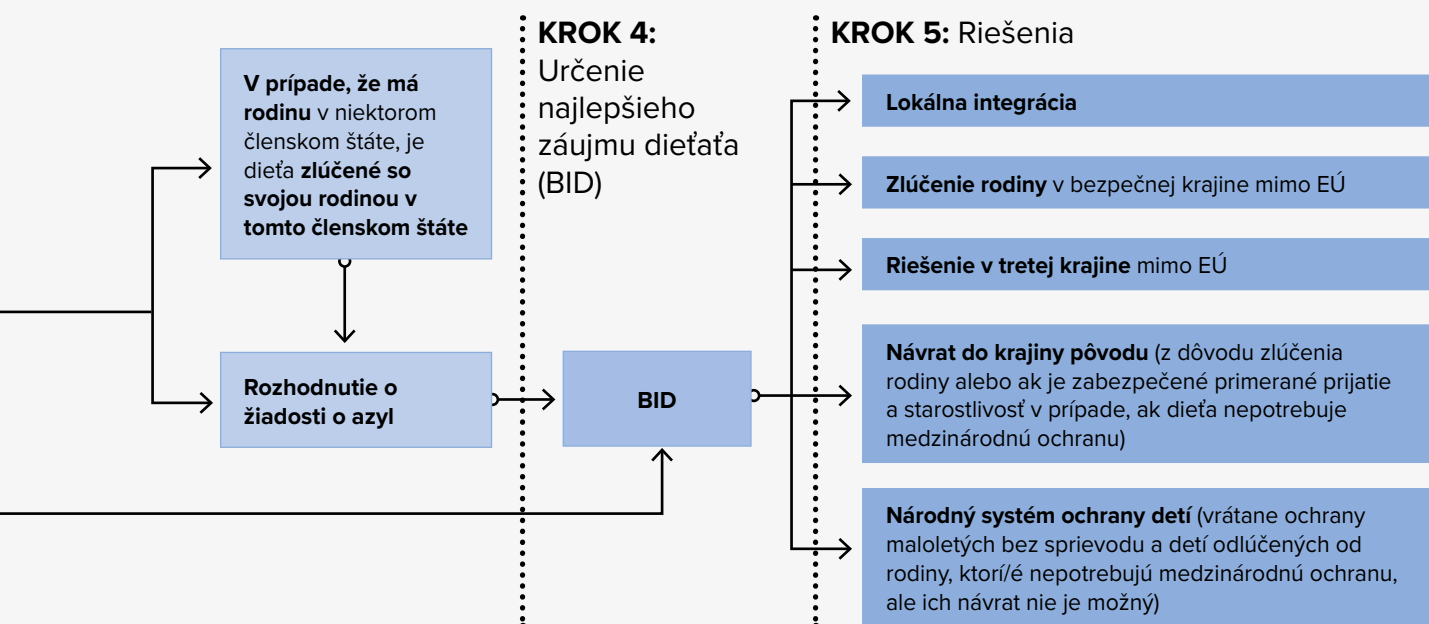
V prípade, že má rodinu v niektorom členskom štáte, je dieťa zlúčené so svojou rodinou v tomto členskom štáte

Rozhodnutie o žiadosti o azyl

KROK 4: Určenie najlepšieho záujmu dieťaťa (BID)

BID

KROK 5: Riešenia

Lokálna integrácia

Zlúčenie rodiny v bezpečnej krajine mimo EÚ

Riešenie v tretej krajine mimo EÚ

Návrat do krajiny pôvodu (z dôvodu zlúčenia rodiny alebo ak je zabezpečené primerané prijatie a starostlivosť v prípade, ak dieťa nepotrebuje medzinárodnú ochranu)

Národný systém ochrany detí (vrátane ochrany maloletých bez sprievodu a detí odlúčených od rodiny, ktorí/é nepotrebujú medzinárodnú ochranu, ale ich návrat nie je možný)